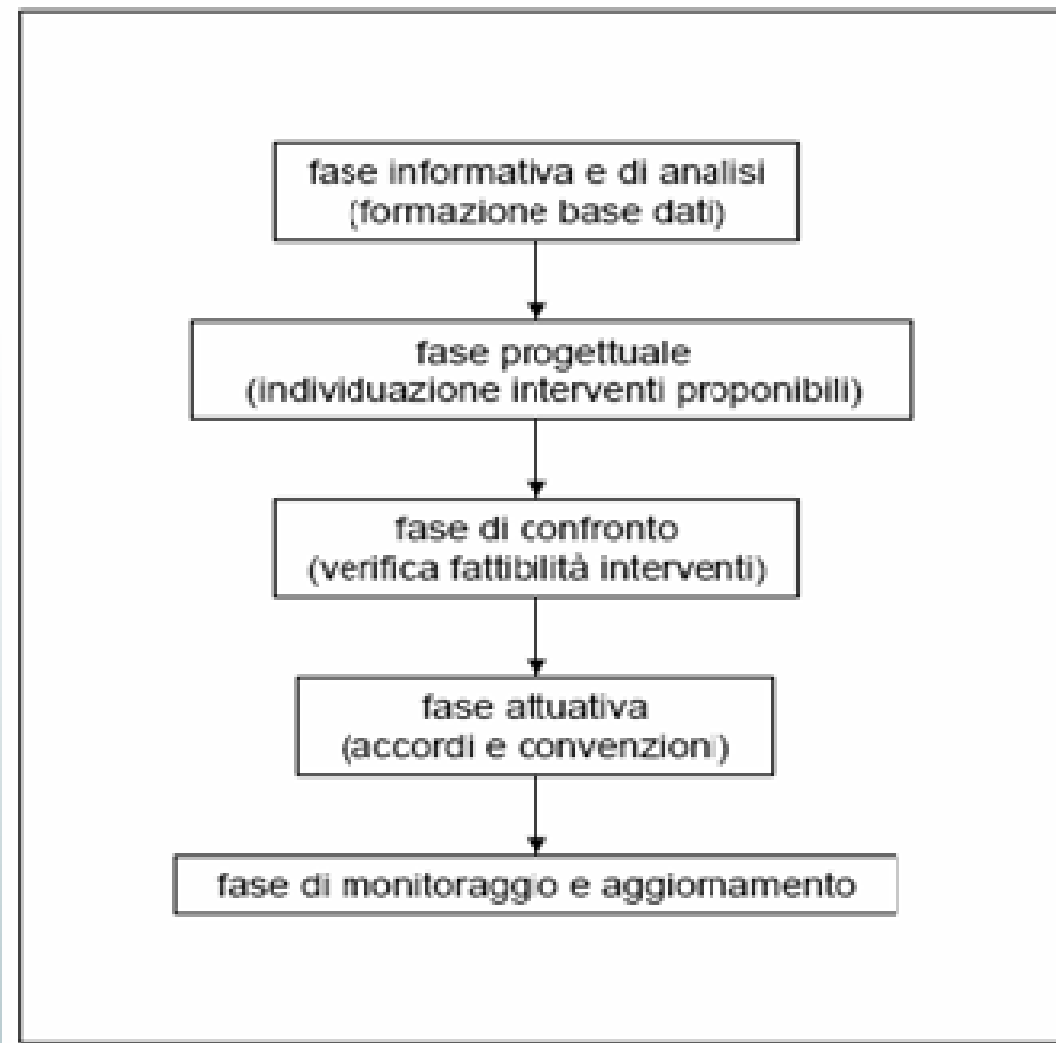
fase informativa e di analisi
(formazione base dati)

fase progettuale
(individuazione interventi proponibili)

fase di confronto
(verifica fattibilitá interventi)

fase attuativa
(accordi e convenzioni)

fase di monitoraggio e aggiornamento